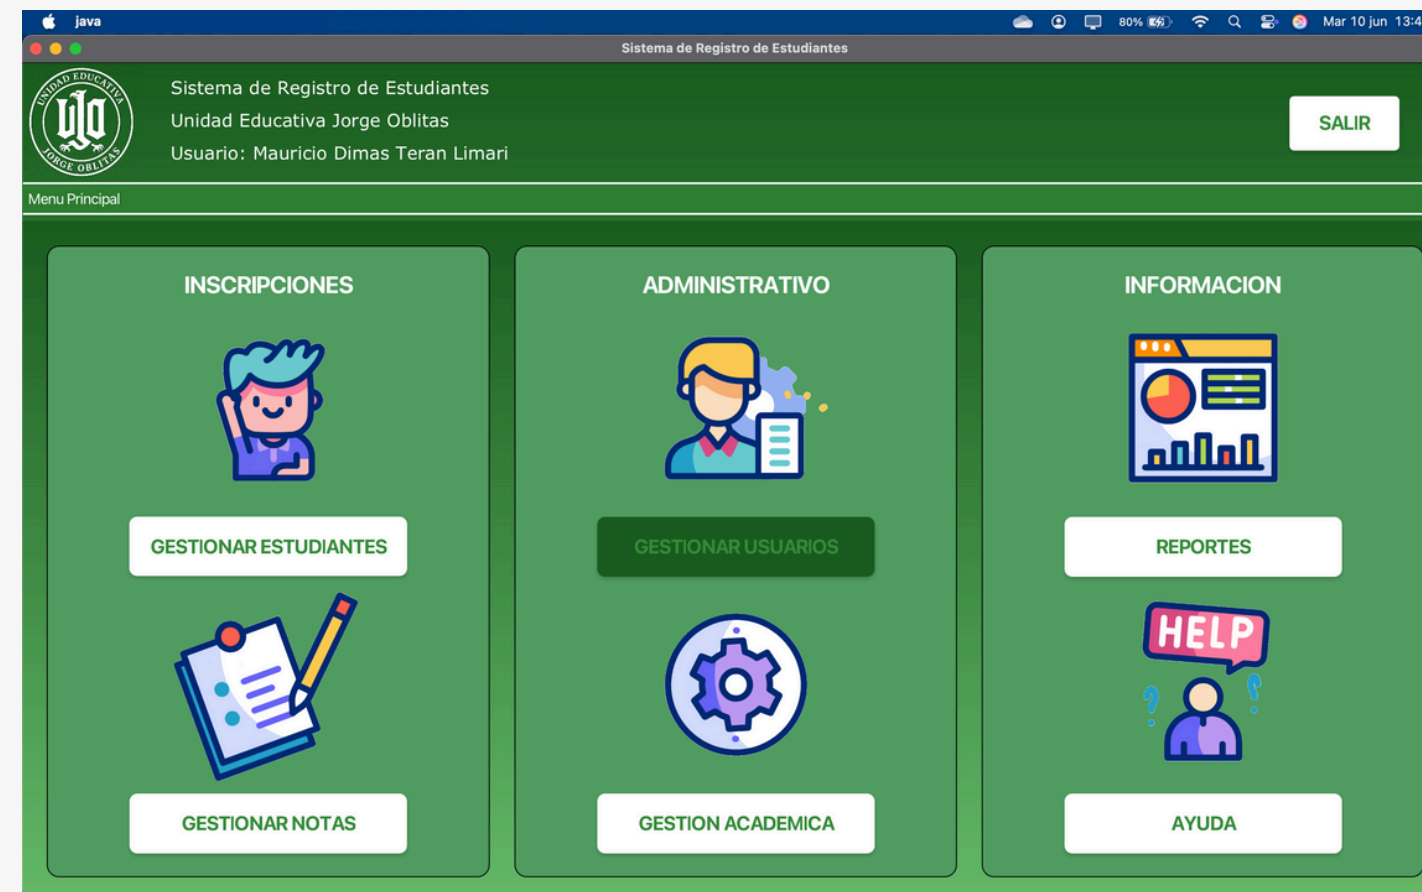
java

80%

Mar 10 jun 13:4

Sistema de Registro de Estudiantes

UNIDAD EDUCATIVA JORGE OBLITAS

Sistema de Registro de Estudiantes
Unidad Educativa Jorge Oblitas
Usuario: Mauricio Dimas Teran Limari

SALIR

Menu Principal

INSCRIPCIONES

GESTIONAR ESTUDIANTES

GESTIONAR NOTAS

ADMINISTRATIVO

GESTIONAR USUARIOS

GESTION ACADEMICA

INFORMACION

REPORTES

HELP

AYUDA